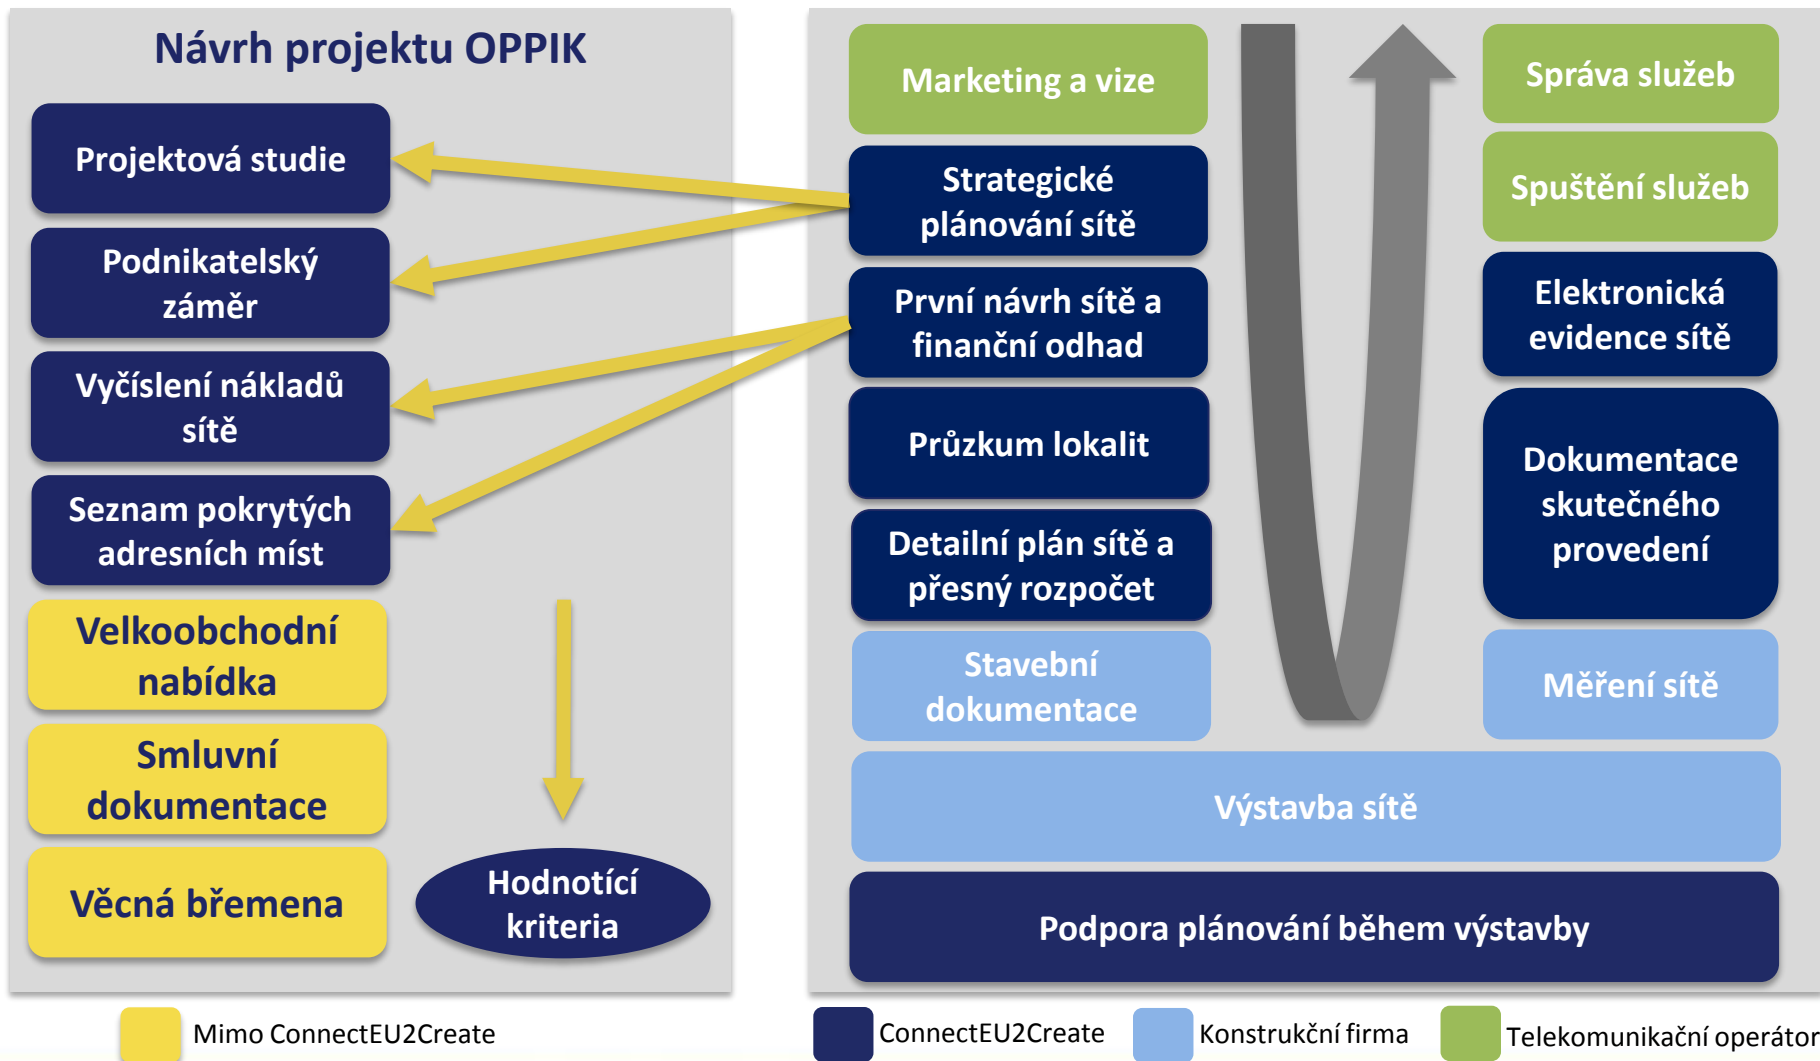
Návrh projektu OPPIK

Projektová studie

Podnikatelský záměr

Vyčíslení nákladů sítě

Seznam pokrytých adresních míst

Velkoobchodní nabídka

Smluvní dokumentace

Věcná břemena

Hodnotící kriteria

Marketing a vize

Strategické plánování sítě

První návrh sítě a finanční odhad

Průzkum lokalit

Detailní plán sítě a přesný rozpočet

Stavební dokumentace

Správa služeb

Spuštění služeb

Elektronická evidence sítě

Dokumentace skutečného provedení

Měření sítě

Výstavba sítě

Podpora plánování během výstavby

Mimo ConnectEU2Create

ConnectEU2Create

Konstrukční firma

Telekomunikační operátor